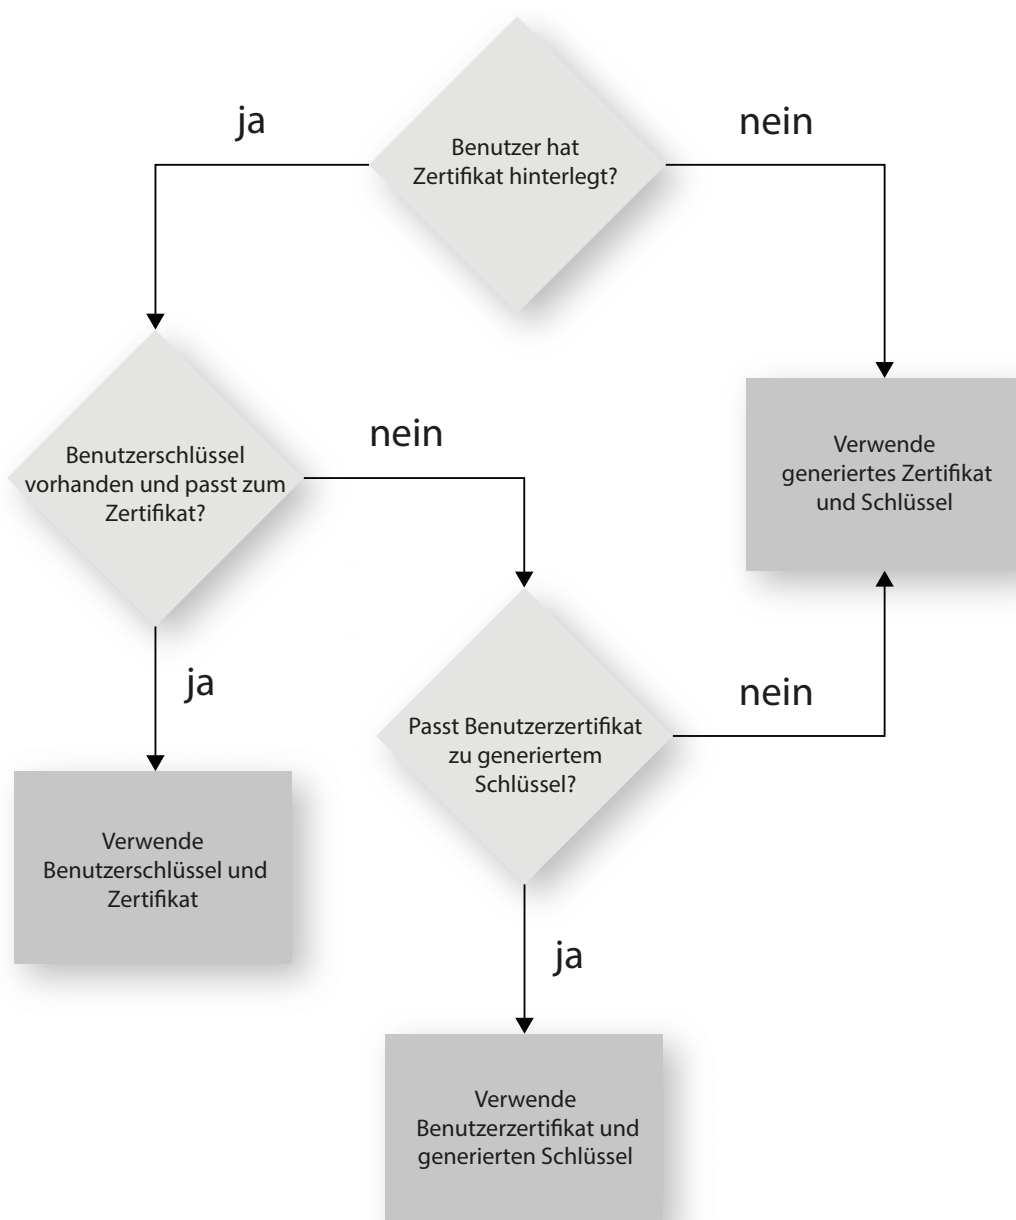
ja

Benutzer hat Zertifikat hinterlegt?

nein

Verwende generiertes Zertifikat und Schlüssel

Benutzerschlüssel vorhanden und passt zum Zertifikat?

nein

ja

Passt Benutzerzertifikat zu generiertem Schlüssel?

nein

Verwende Benutzerschlüssel und Zertifikat

ja

Verwende Benutzerzertifikat und generierten Schlüssel